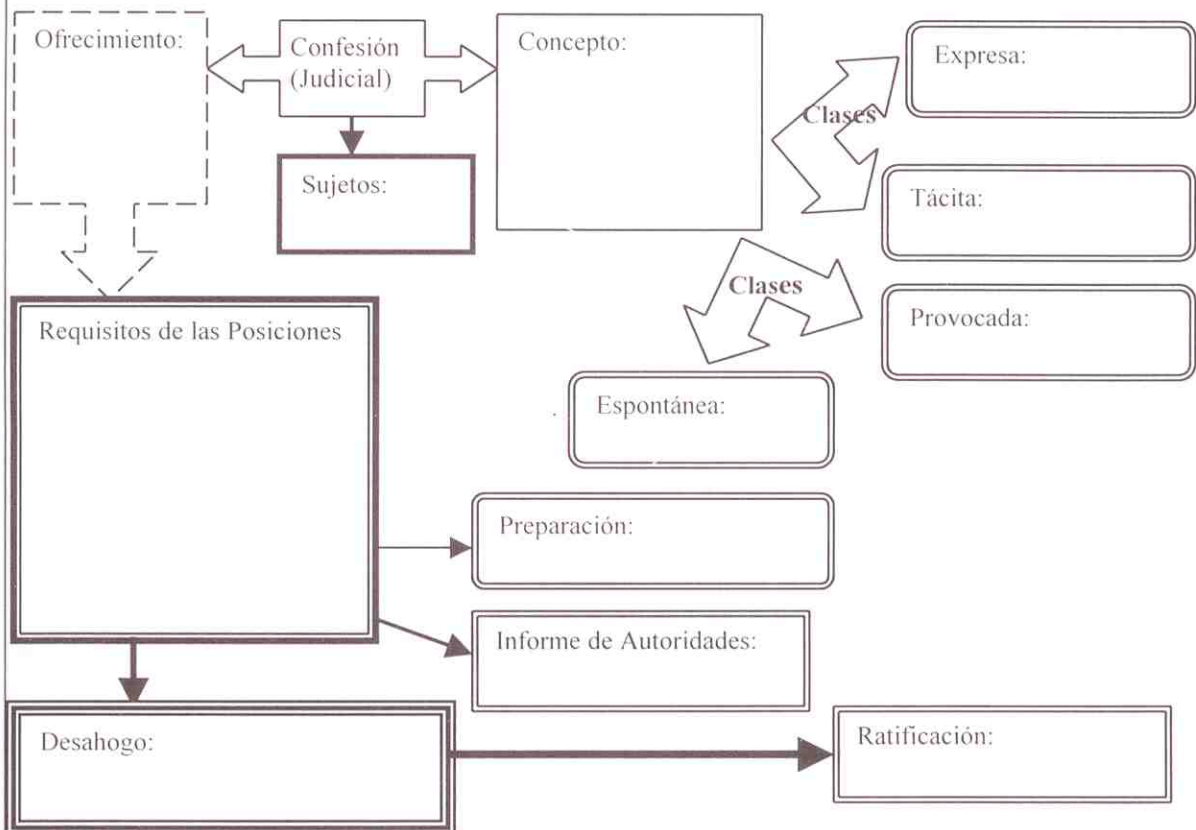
Ofrecimiento:

Confesión (Judicial)

Concepto:

Expresa:

Clases

Sujetos:

Tácita:

Clases

Provocada:

Requisitos de las Posiciones

Espontánea:

Preparación:

Informe de Autoridades:

Desahogo:

Ratificación: